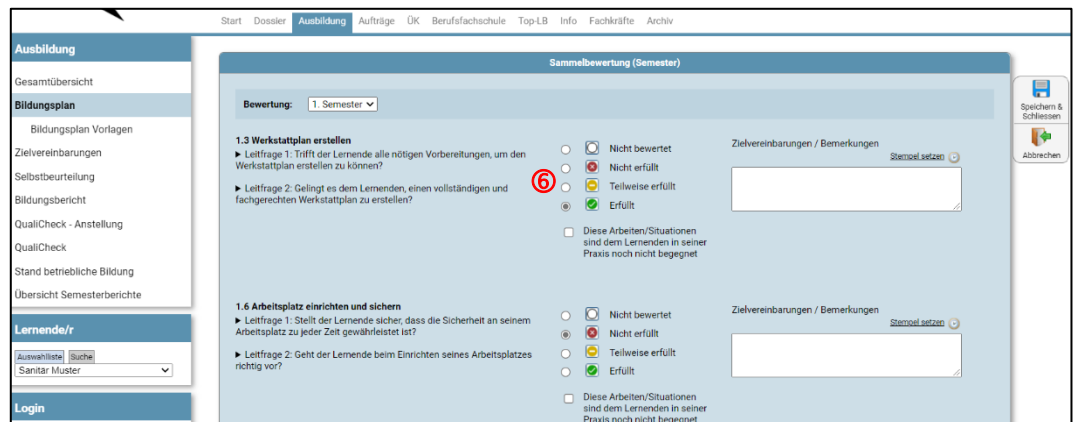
Start Dossier Ausbildung Aufträge ÜK Berufsfachschule Top-LB Info Fachkräfte Archiv

Ausbildung

Gesamtübersicht

Bildungsplan

Bildungsplan Vorlagen

Zielvereinbarungen

Selbstbeurteilung

Bildungsbericht

QualiCheck - Anstellung

QualiCheck

Stand betriebliche Bildung

Übersicht Semesterberichte

Lernende/r

Auswahlliste Suche

Sanitär Muster

Login

Sammelbewertung (Semester)

Bewertung: 1. Semester

1.3 Werkstattplan erstellen

► Leitfrage 1: Trifft der Lernende alle nötigen Vorbereitungen, um den Werkstattplan erstellen zu können?

► Leitfrage 2: Gelingt es dem Lernenden, einen vollständigen und fachgerechten Werkstattplan zu erstellen?

⑥

Nicht bewertet

Nicht erfüllt

Teilweise erfüllt

Erfüllt

Diese Arbeiten/Situationen sind dem Lernenden in seiner Praxis noch nicht begegnet

Zielvereinbarungen / Bemerkungen

Stempel setzen

1.6 Arbeitsplatz einrichten und sichern

► Leitfrage 1: Stellt der Lernende sicher, dass die Sicherheit an seinem Arbeitsplatz zu jeder Zeit gewährleistet ist?

► Leitfrage 2: Geht der Lernende beim Einrichten seines Arbeitsplatzes richtig vor?

Nicht bewertet

Nicht erfüllt

Teilweise erfüllt

Erfüllt

Diese Arbeiten/Situationen sind dem Lernenden in seiner Praxis noch nicht begegnet

Zielvereinbarungen / Bemerkungen

Stempel setzen

Speichern & Schliessen

Abbrechen